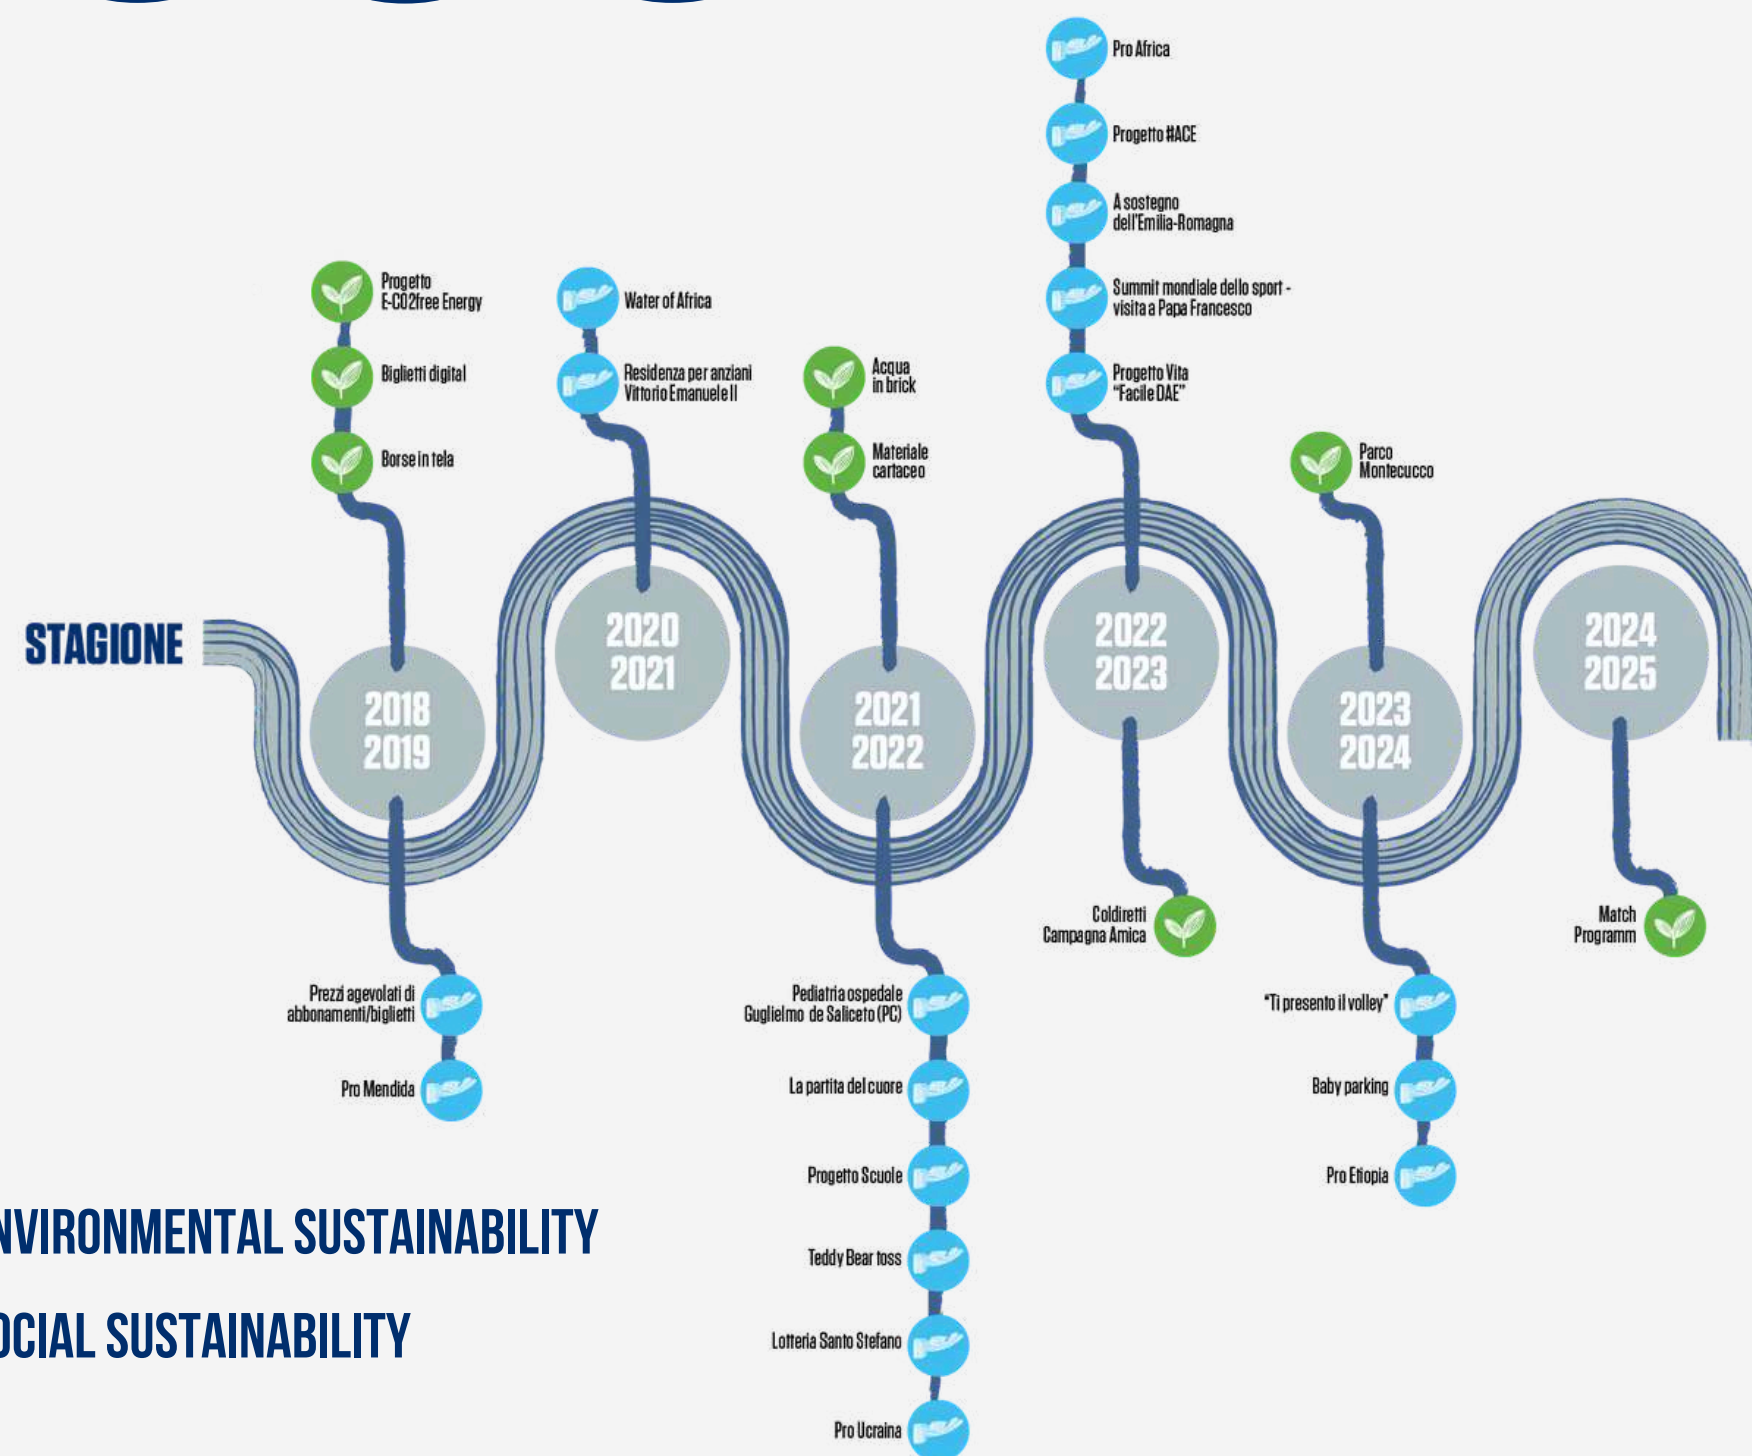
STAGIONE

2018 2019

Progetto E-CO2free Energy

Biglietti digital

Borse in tela

Prezzi agevolati di abbonamenti/biglietti

Pro Mendida

2020 2021

Water of Africa

Residenza per anziani Vittorio Emanuele II

2021 2022

Acqua in brick

Materiale cartaceo

Pediatria ospedale Guglielmo de Saliceto (PC)

La partita del cuore

Progetto Scuole

Teddy Bear toss

Lotteria Santo Stefano

Pro Ucraina

2022 2023

Pro Africa

Progetto #ACE

A sostegno dell'Emilia-Romagna

Summit mondiale dello sport - visita a Papa Francesco

Progetto Vita "Facile DAE"

Coldiretti Campagna Amica

2023 2024

Parco Montecucco

"Ti presento il volley"

Baby parking

Pro Etiopia

2024 2025

Match Programm

NVIRONMENTAL SUSTAINABILITY

OCIAL SUSTAINABILITY